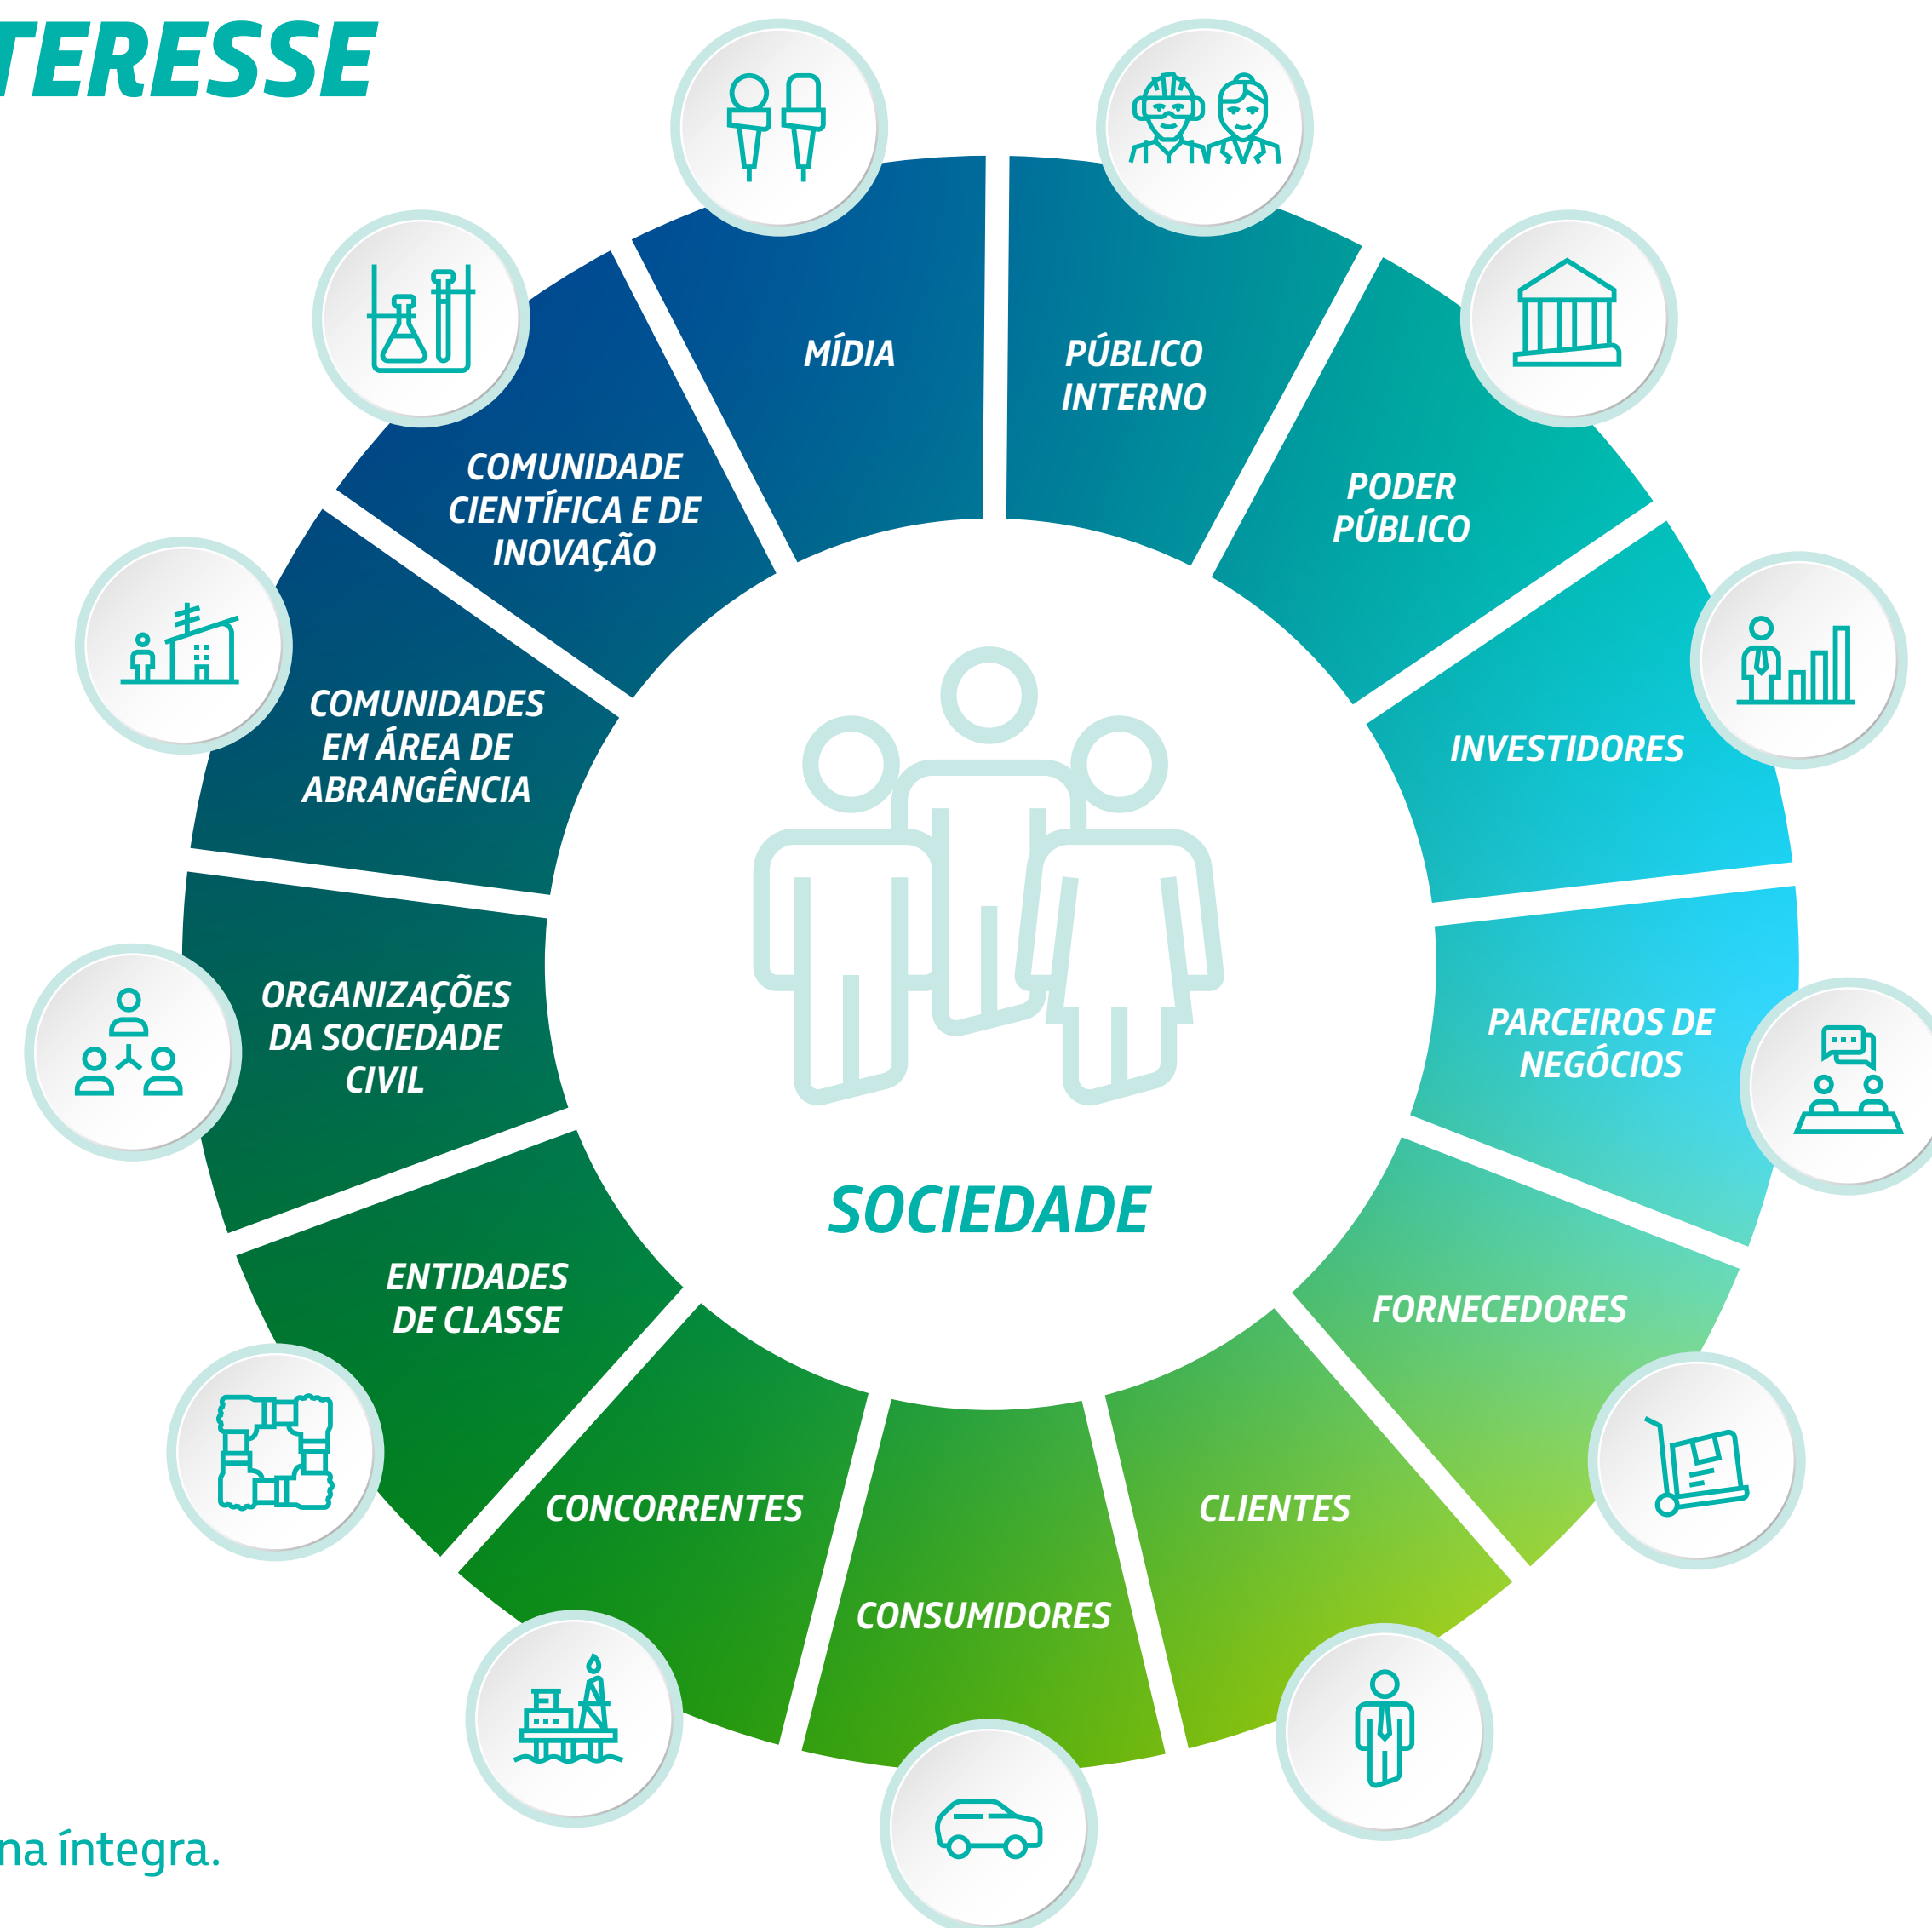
TERESSE

MÍDIA

PÚBLICO INTERNO

PODER PÚBLICO

INVESTIDORES

PARCEIROS DE NEGÓCIOS

FORNECEDORES

CLIENTES

CONSUMIDORES

CONCORRENTES

ENTIDADES DE CLASSE

ORGANIZAÇÕES DA SOCIEDADE CIVIL

COMUNIDADES EM ÁREA DE ABRANGÊNCIA

COMUNIDADE CIENTÍFICA E DE INOVAÇÃO

SOCIEDADE

na íntegra.